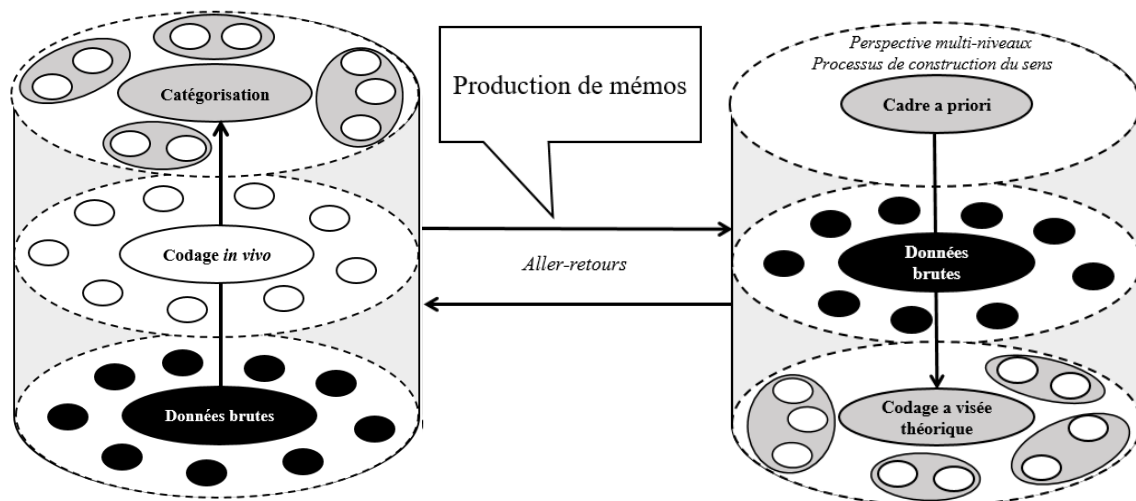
Catégorisation

Codage *in vivo*

Données brutes

Production de mémos

Aller-retours

*Perspective multi-niveaux*
*Processus de construction du sens*

Cadre a priori

Données brutes

Codage a visée théorique